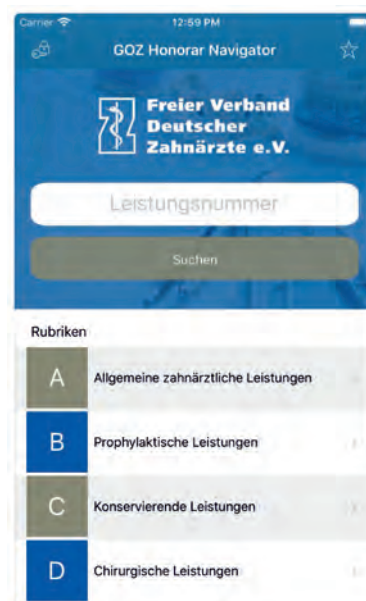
Carrier
12:59 PM
GOZ Honorar Navigator
Freier Verband Deutscher Zahnärzte e.V.
Leistungsnummer
Suchen
Rubriken
A Allgemeine zahnärztliche Leistungen
B Prophylaktische Leistungen
C Konservierende Leistungen
D Chirurgische Leistungen